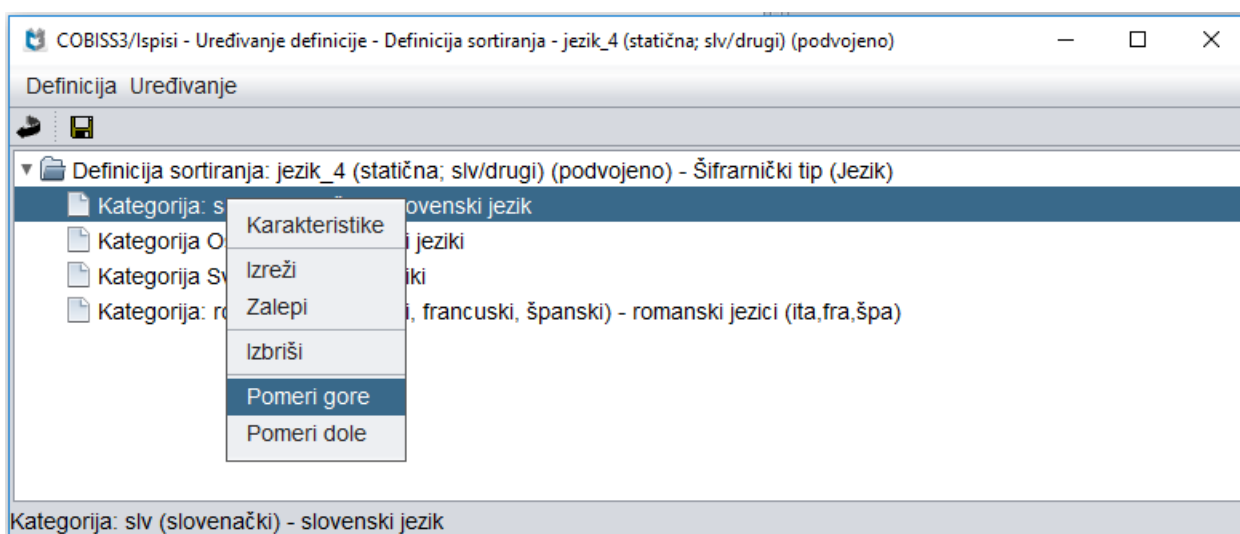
COBISS3/Ispisi - Uređivanje definicije - Definicija sortiranja - jezik_4 (statična; slv/drugi) (podvojeno)

Definicija Uređivanje

Definicija sortiranja: jezik_4 (statična; slv/drugi) (podvojeno) - Šifrarnički tip (Jezik)

Kategorija: s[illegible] ovenski jezik

Kategorija O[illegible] i jeziki

Kategorija Sv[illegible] iki

Kategorija: ro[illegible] i, francuski, španski) - romanski jezici (ita,fra,špa)

Karakteristike

Izreži

Zalepi

Izbriši

Pomeri gore

Pomeri dole

Kategorija: slv (slovenački) - slovenski jezik